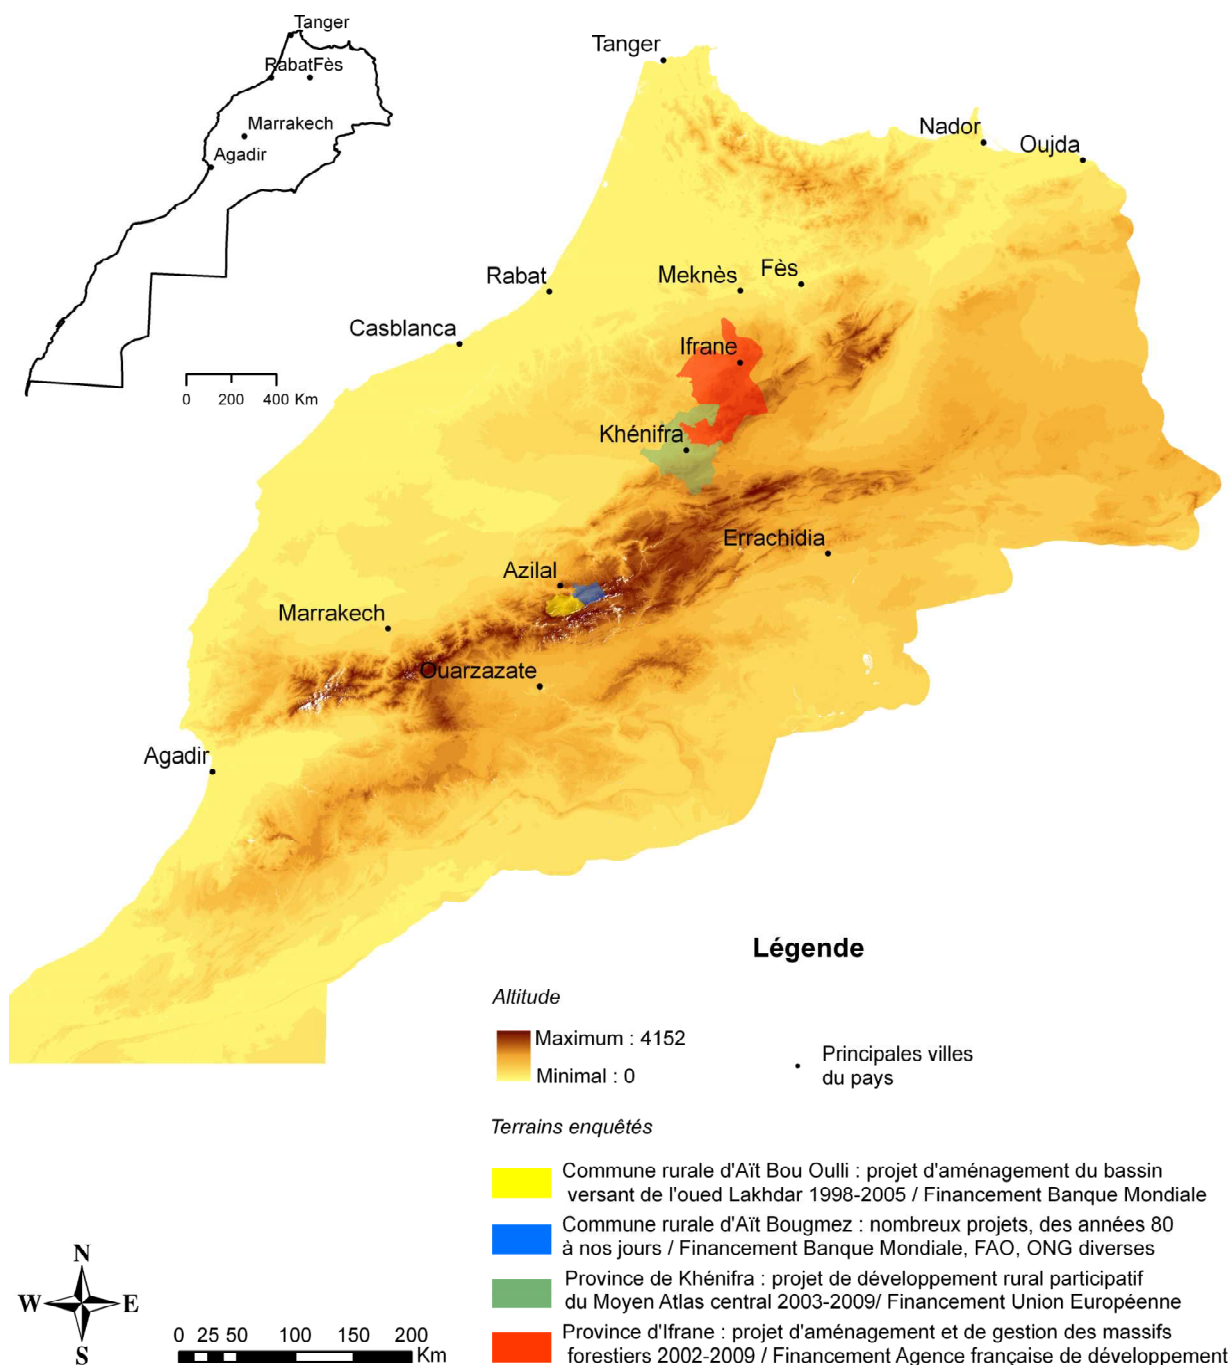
Tanger
RabatFès
Marrakech
Agadir
0 200 400 Km

Tanger
Nador
Oujda
Rabat
Meknès
Fès
Casblanca
Ifrane
Khénifra
Errachidia
Azilal
Marrakech
Ouarzazate
Agadir

Légende

Altitude
Maximum : 4152
Minimal : 0

Principales villes du pays

Terrains enquêtés

Commune rurale d'Aït Bou Oulli : projet d'aménagement du bassin versant de l'oued Lakhdar 1998-2005 / Financement Banque Mondiale

Commune rurale d'Aït Bougmez : nombreux projets, des années 80 à nos jours / Financement Banque Mondiale, FAO, ONG diverses

Province de Khénifra : projet de développement rural participatif du Moyen Atlas central 2003-2009/ Financement Union Européenne

Province d'Ifrane : projet d'aménagement et de gestion des massifs forestiers 2002-2009 / Financement Agence française de développement

N
W
E
S

0 25 50 100 150 200 Km